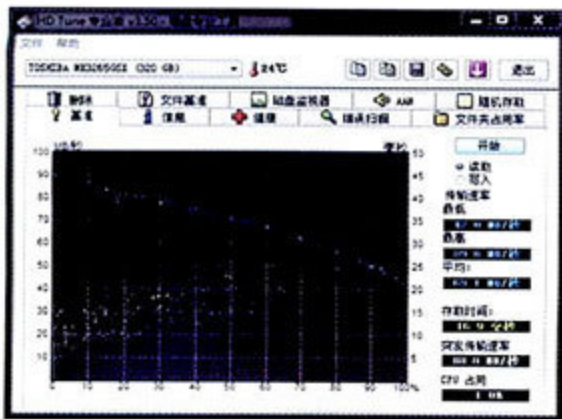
HD Tune 专业版 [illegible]

文件 帮助

TOSHIBA MK3265GSX (320 GB)

24℃

退出

删除

文件基准

磁盘监视器

AAM

随机存取

基准

信息

健康

错误扫描

文件夹占用率

开始

读取

写入

传输速率

最低

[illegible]

最高

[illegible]

平均

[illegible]

存取时间

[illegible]

突发传输速率

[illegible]

CPU 占用

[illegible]

MB/秒

毫秒

100

90

80

70

60

50

40

30

20

10

50

45

40

35

30

25

20

15

10

5

0

10

20

30

40

50

60

70

80

90

100%